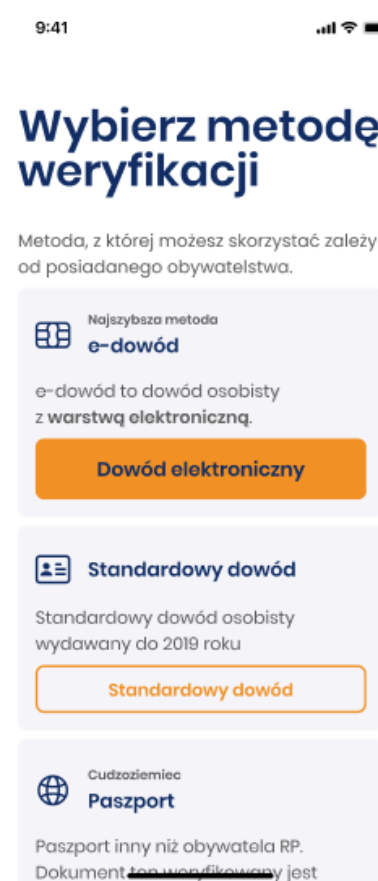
9:41

Wybierz metodę weryfikacji

Metoda, z której możesz skorzystać zależy od posiadanego obywatelstwa.

Najszybsza metoda
e-dowód

e-dowód to dowód osobisty z **warstwą elektroniczną.**

Dowód elektroniczny

Standardowy dowód

Standardowy dowód osobisty wydawany do 2019 roku

Standardowy dowód

Cudzoziemiec
Paszport

Paszport inny niż obywatela RP. Dokument ten weryfikowany jest